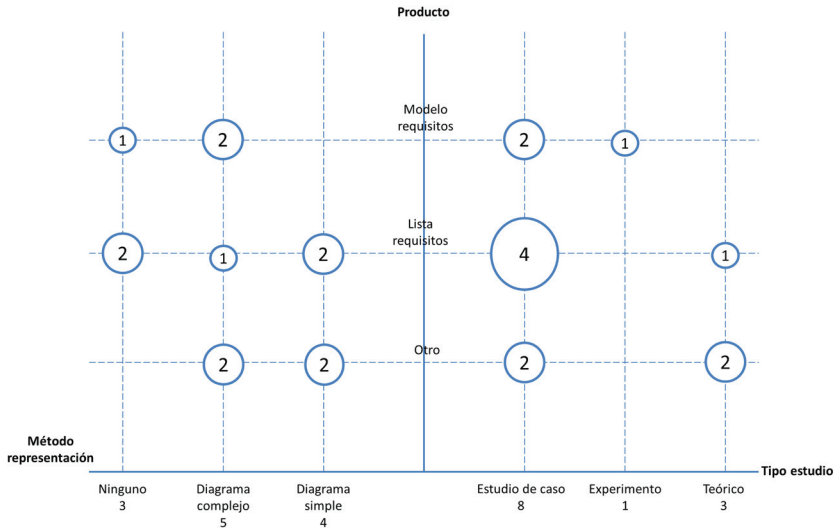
Producto

Modelo requisitos

1 2 2 1

Lista requisitos

2 1 2 4 1

Otro

2 2 2 2

Método representación

Tipo estudio

Ninguno
3

Diagrama complejo
5

Diagrama simple
4

Estudio de caso
8

Experimento
1

Teórico
3